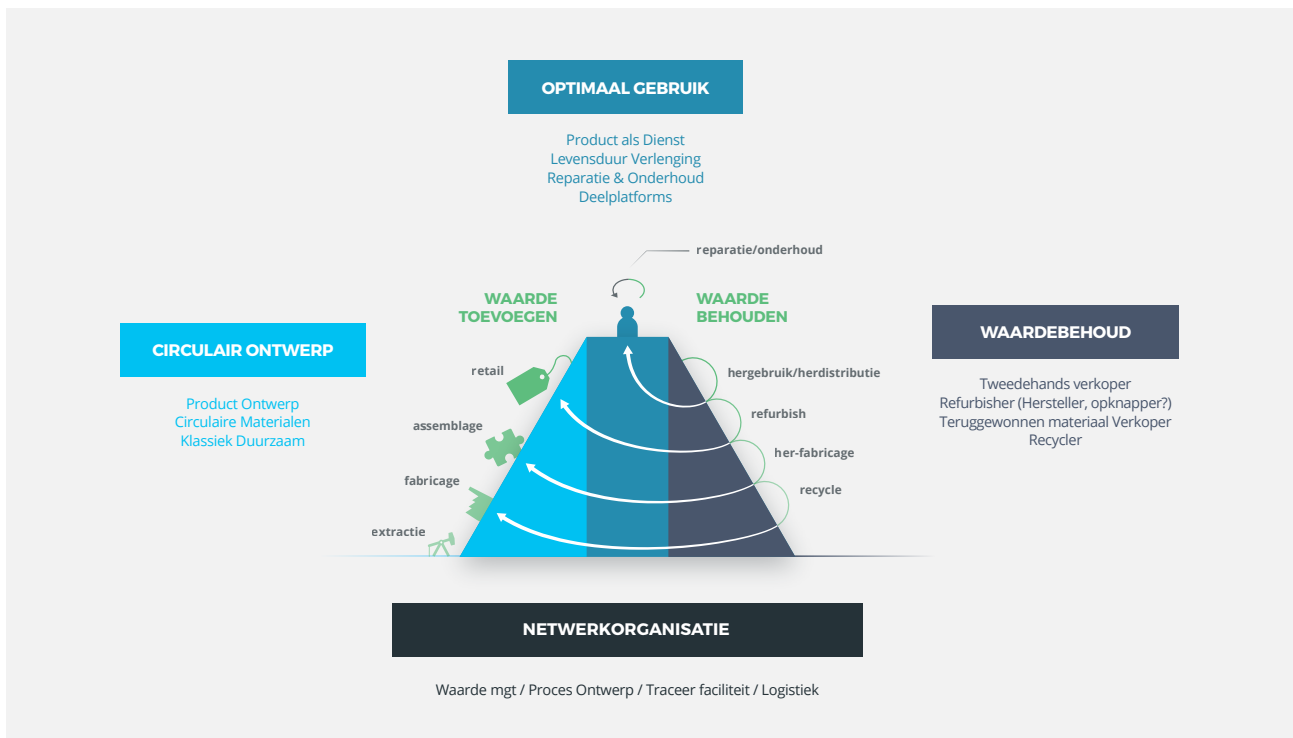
OPTIMAAL GEBRUIK

Product als Dienst
Levensduur Verlenging
Reparatie & Onderhoud
Deelplatforms

reparatie/onderhoud

WAARDE TOEVOEGEN

WAARDE BEHOUDEN

CIRCULAIR ONTWERP

Product Ontwerp
Circulaire Materialen
Klassiek Duurzaam

retail

assemblage

fabricage

extractie

hergebruik/herdistributie

refurbish

her-fabricage

recycle

WAARDEBEHOUD

Tweedehands verkoper
Refurbisher (Hersteller, opknapper?)
Teruggewonnen materiaal Verkoper
Recycler

NETWERKORGANISATIE

Waarde mgt / Proces Ontwerp / Traceer faciliteit / Logistiek